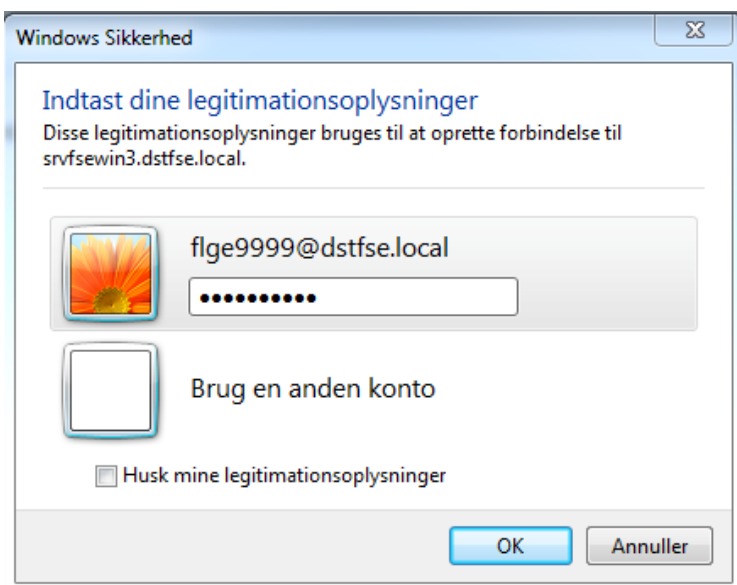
Windows Sikkerhed

Indtast dine legitimationsoplysninger

Disse legitimationsoplysninger bruges til at oprette forbindelse til srvfsewin3.dstfse.local.

flge9999@dstfse.local

•••••••••••

Brug en anden konto

Husk mine legitimationsoplysninger

OK

Annuller